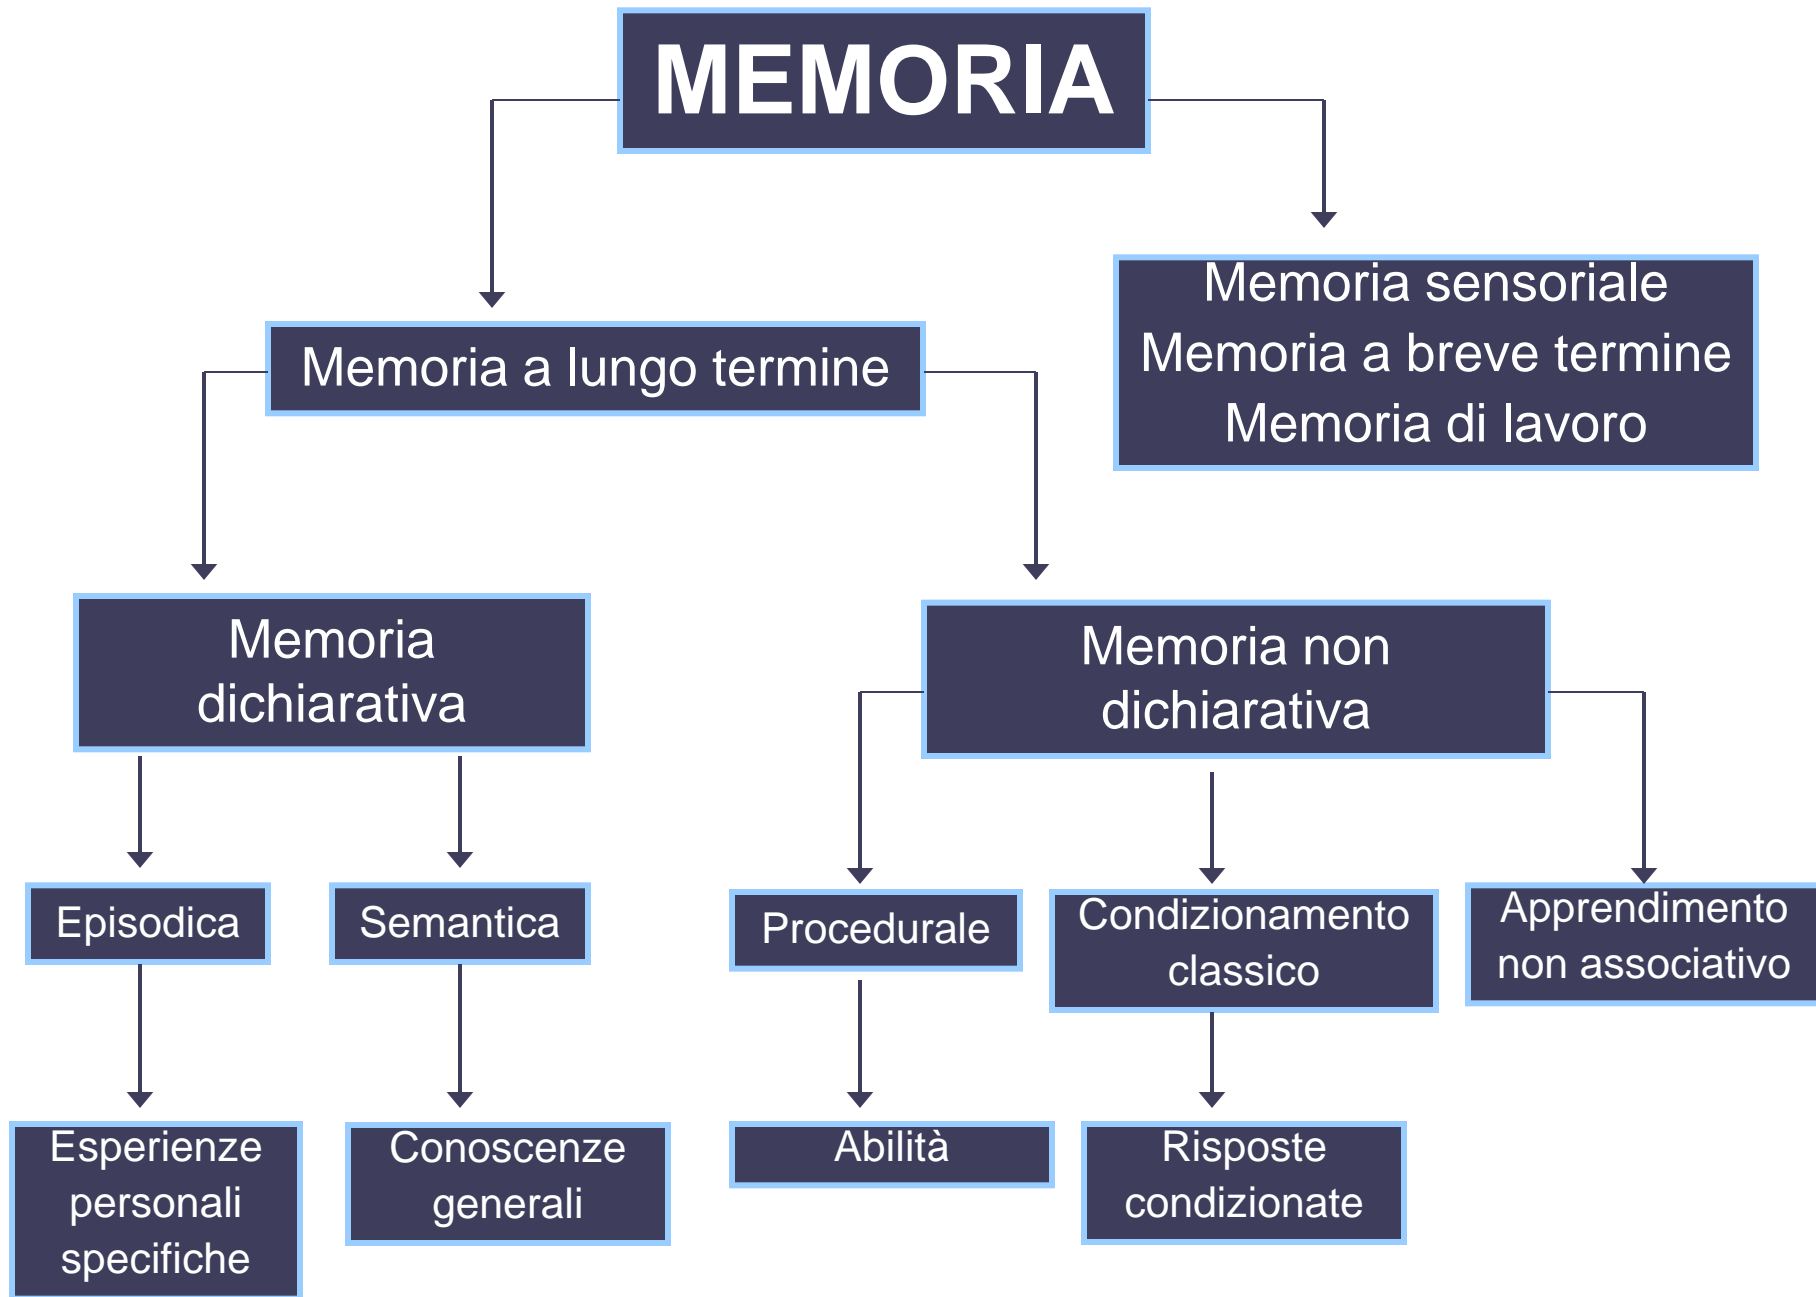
MEMORIA

Memoria a lungo termine

Memoria sensoriale
Memoria a breve termine
Memoria di lavoro

Memoria dichiarativa

Memoria non dichiarativa

Episodica

Semantica

Procedurale

Condizionamento classico

Apprendimento non associativo

Esperienze personali specifiche

Conoscenze generali

Abilità

Risposte condizionate